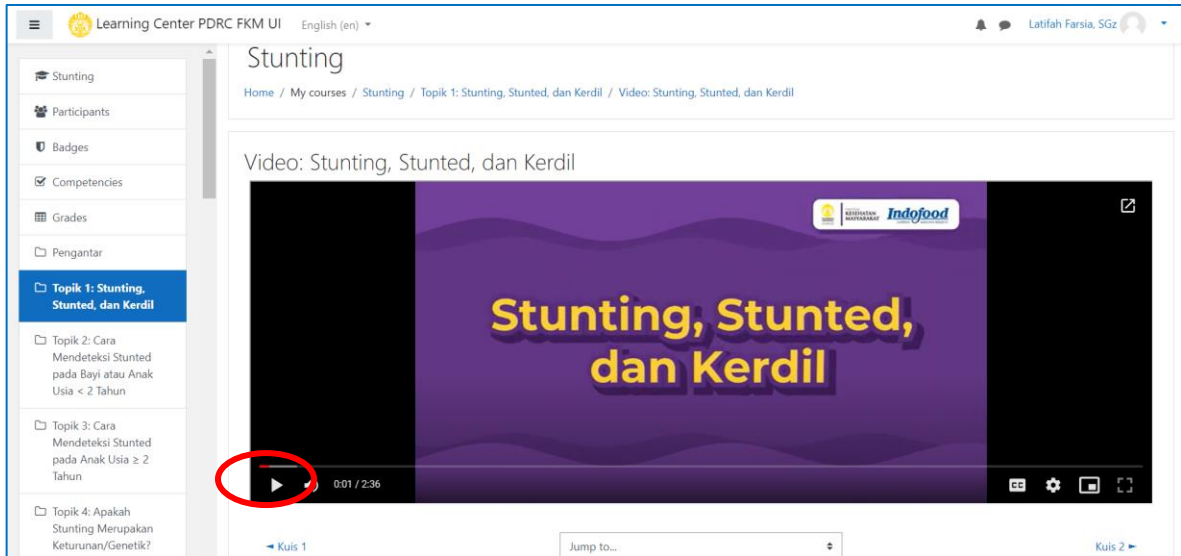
Learning Center PDRC FKM UI English (en)

Latifah Farsia, SGz

Stunting

Participants

Badges

Competencies

Grades

Pengantar

Topik 1: Stunting, Stunted, dan Kerdil

Topik 2: Cara Mendeteksi Stunted pada Bayi atau Anak Usia < 2 Tahun

Topik 3: Cara Mendeteksi Stunted pada Anak Usia ≥ 2 Tahun

Topik 4: Apakah Stunting Merupakan Keturunan/Genetik?

Stunting

Home / My courses / Stunting / Topik 1: Stunting, Stunted, dan Kerdil / Video: Stunting, Stunted, dan Kerdil

Video: Stunting, Stunted, dan Kerdil

KESEHATAN MASYARAKAT Indofood

Stunting, Stunted, dan Kerdil

0:01 / 2:36

◄ Kuis 1

Jump to...

Kuis 2 ►